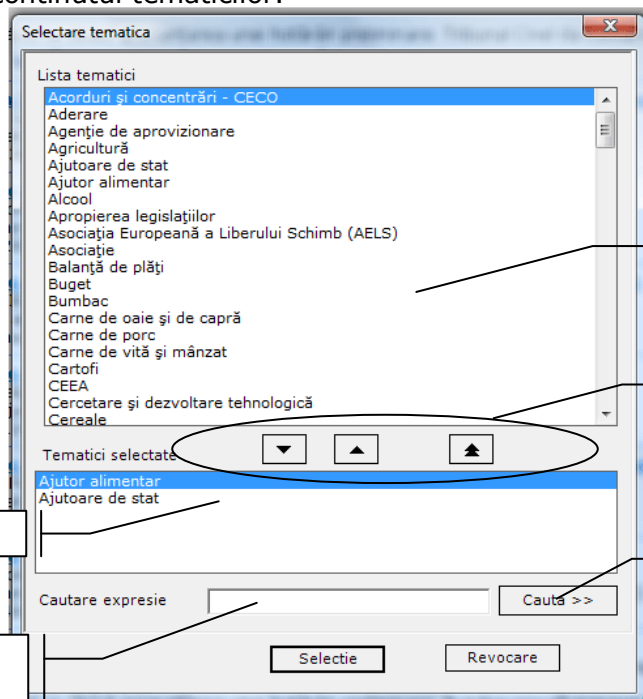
Selectare tematica

Lista tematici

Acorduri şi concentrări - CECO
Aderare
Agenţie de aprovizionare
Agricultură
Ajutoare de stat
Ajutor alimentar
Alcool
Apropierea legislaţiilor
Asociaţia Europeană a Liberului Schimb (AELS)
Asociaţie
Balanţă de plăţi
Buget
Bumbac
Carne de oaie şi de capră
Carne de porc
Carne de vită şi mânzat
Cartofi
CEEA
Cercetare şi dezvoltare tehnologică
Cereale

Tematici selectate

Ajutor alimentar
Ajutoare de stat

Cautare expresie

Cauta >>

Selectie

Revocare